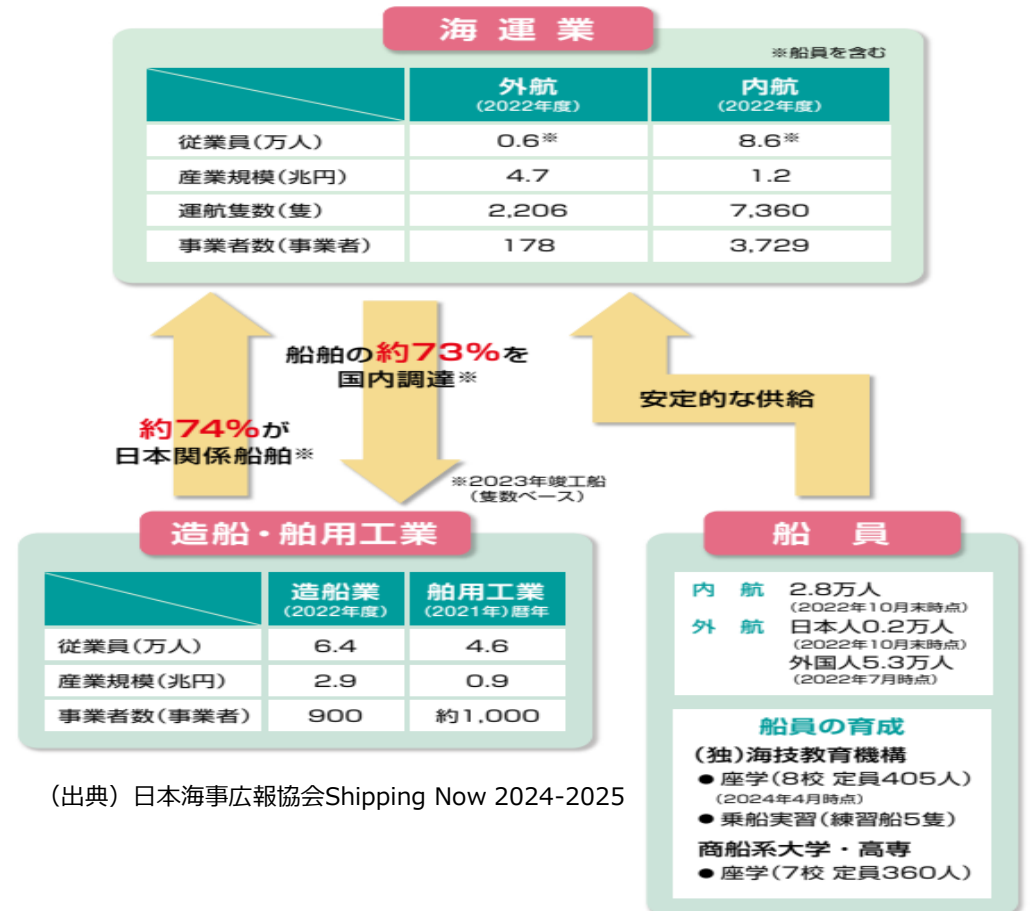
海運業

※船員を含む

| | 外航（2022年度） | 内航（2022年度） |
|---|---|---|
| 従業員（万人） | 0.6※ | 8.6※ |
| 産業規模（兆円） | 4.7 | 1.2 |
| 運航隻数（隻） | 2,206 | 7,360 |
| 事業者数（事業者） | 178 | 3,729 |

船舶の約73%を国内調達※

※2023年竣工船（隻数ベース）

約74%が日本関係船舶※

安定的な供給

造船・舶用工業

| | 造船業（2022年度） | 舶用工業（2021年）暦年 |
|---|---|---|
| 従業員（万人） | 6.4 | 4.6 |
| 産業規模（兆円） | 2.9 | 0.9 |
| 事業者数（事業者） | 900 | 約1,000 |

（出典）日本海事広報協会Shipping Now 2024-2025

船員

内航 2.8万人（2022年10月末時点）
外航 日本人0.2万人（2022年10月末時点）
外国人5.3万人（2022年7月時点）

船員の育成
（独）海技教育機構
● 座学（8校 定員405人）（2024年4月時点）
● 乗船実習（練習船5隻）
商船系大学・高専
● 座学（7校 定員360人）